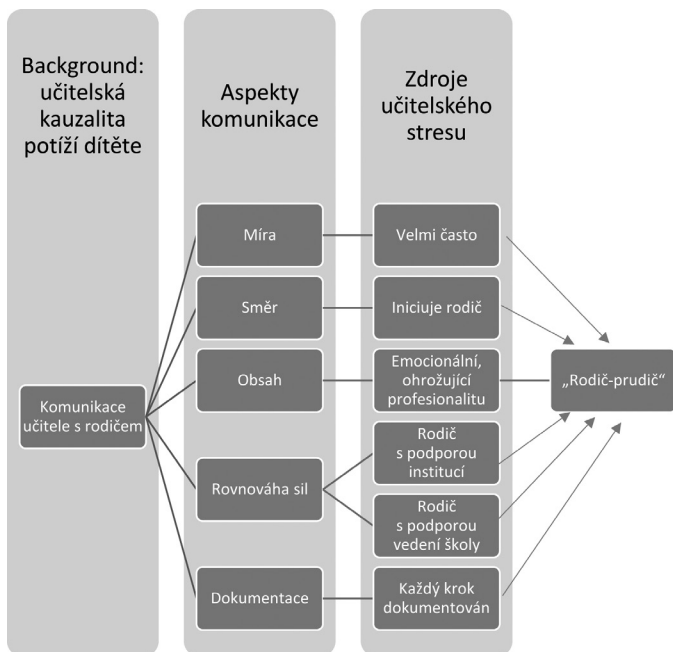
Background: učitelská kauzalita potíží dítěte

Aspekty komunikace

Zdroje učitelského stresu

Komunikace učitele s rodičem

Míra

Velmi často

Směr

Iniciuje rodič

Obsah

Emocionální, ohrožující profesionalitu

„Rodič-prudič“

Rovnováha sil

Rodič s podporou institucí

Rodič s podporou vedení školy

Dokumentace

Každý krok dokumentován